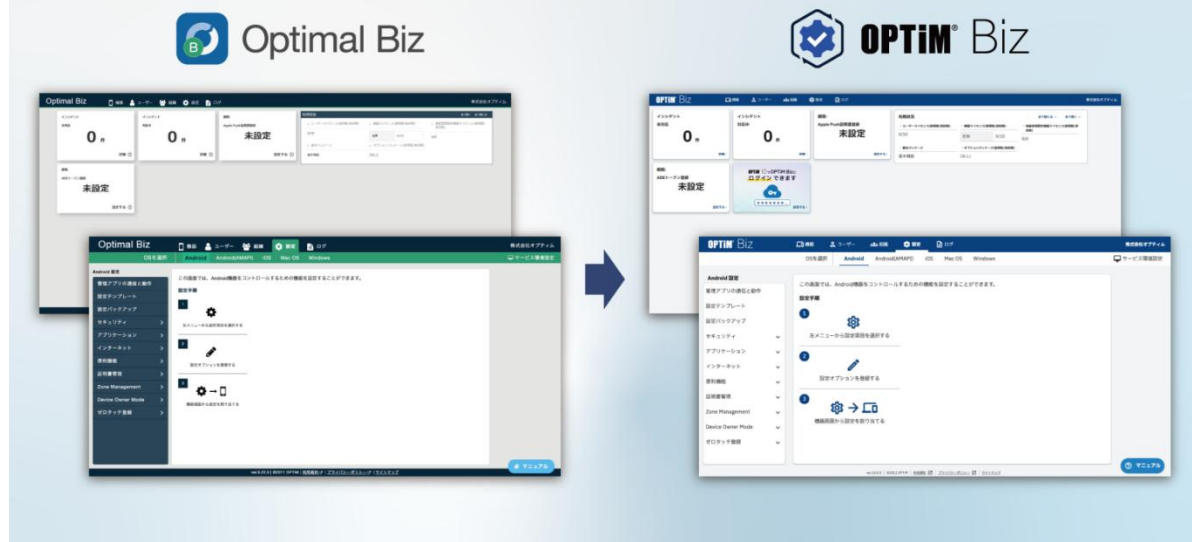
Optimal Biz

OPTiM Biz

Optimal Biz

0 件

0 件

未設定

未設定

Optimal Biz 機器 ユーザー 組織 設定 ログ 株式会社オプティム

OSを選択 Android Android(AMAPI) iOS Mac OS Windows サービス環境設定

Android 設定

管理アプリの通信と動作

設定テンプレート

設定バックアップ

セキュリティ

アプリケーション

インターネット

便利機能

証明書管理

Zone Management

Device Owner Mode

ゼロタッチ登録

この画面では、Android機器をコントロールするための機能を設定することができます。

設定手順

1 左メニューから設定項目を選択する

2 設定オプションを登録する

3 機器画面から設定を割り当てる

マニュアル

OPTiM Biz

インシデント

0 件

0 件

未設定

未設定

OPTiM Biz ログインできます

OPTiM Biz 機器 ユーザー 組織 設定 ログ 株式会社オプティム

OSを選択 Android Android(AMAPI) iOS Mac OS Windows サービス環境設定

Android 設定

管理アプリの通信と動作

設定テンプレート

設定バックアップ

セキュリティ

アプリケーション

インターネット

便利機能

証明書管理

Zone Management

Device Owner Mode

ゼロタッチ登録

この画面では、Android機器をコントロールするための機能を設定することができます。

設定手順

1 左メニューから設定項目を選択する

2 設定オプションを登録する

3 機器画面から設定を割り当てる

マニュアル